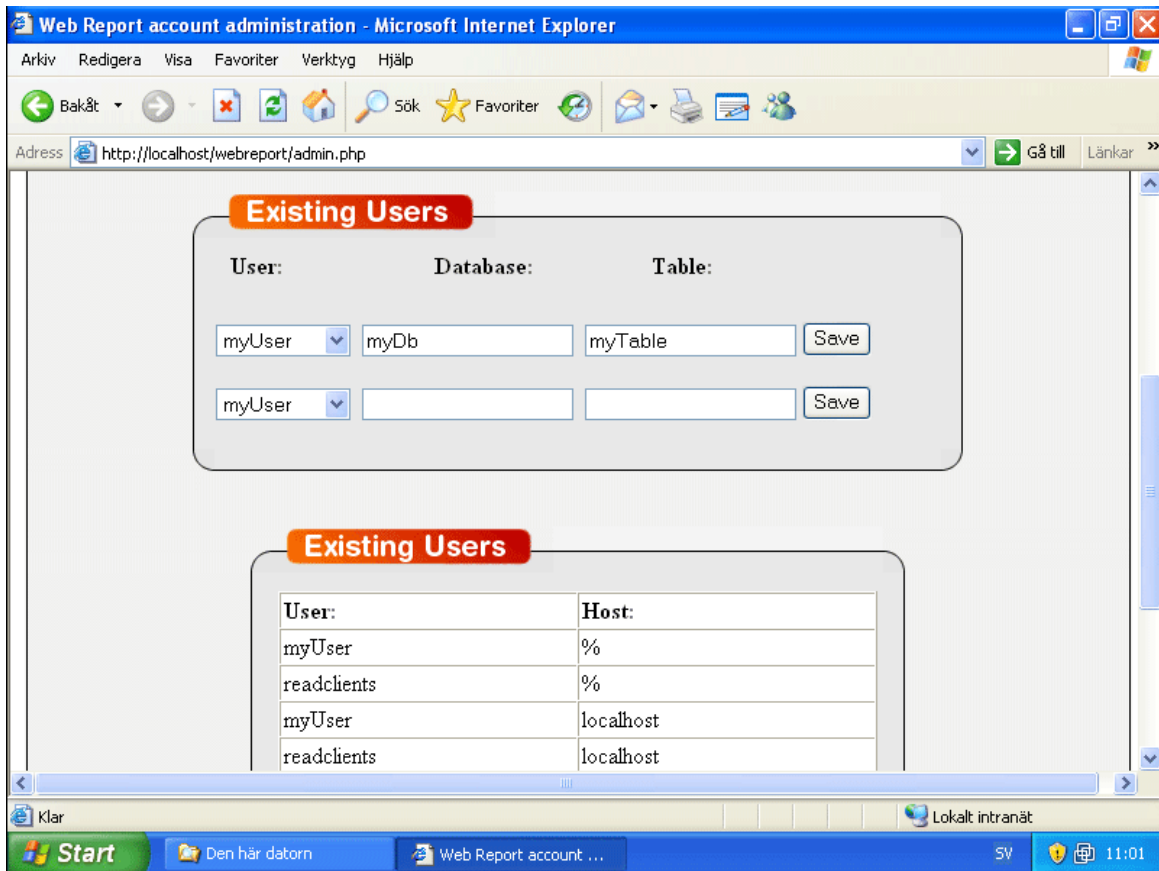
Web Report account administration - Microsoft Internet Explorer

Arkiv Redigera Visa Favoriter Verktyg Hjälp

Bakåt Sök Favoriter

Adress http://localhost/webreport/admin.php Gå till Länkar

Existing Users

User: Database: Table:

myUser myDb myTable Save

myUser Save

Existing Users

| User: | Host: |
|---|---|
| myUser | % |
| readclients | % |
| myUser | localhost |
| readclients | localhost |

Klar

Lokalt intranät

Start Den här datorn Web Report account ... SV 11:01